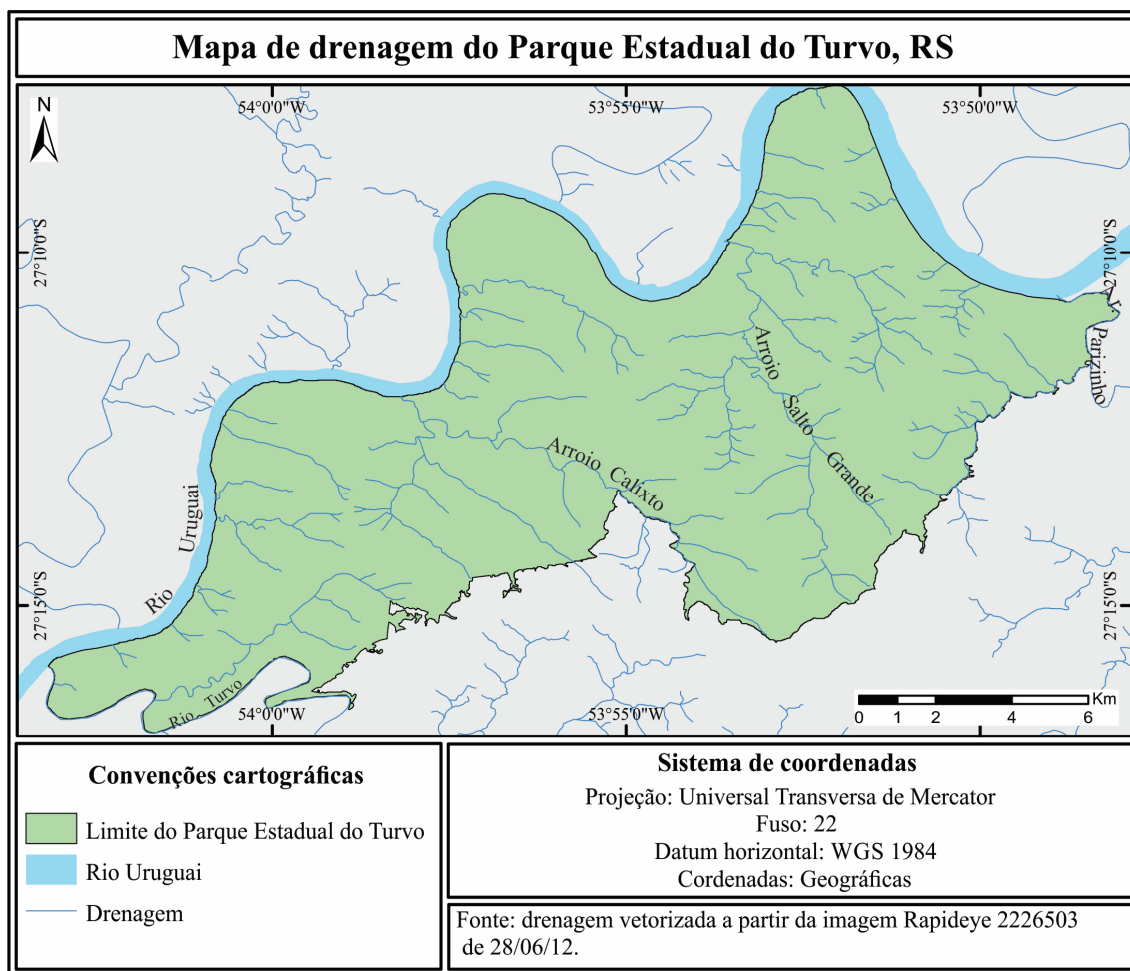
Mapa de drenagem do Parque Estadual do Turvo, RS

N

54°0'0"W

53°55'0"W

53°50'0"W

27°10'0"S

27°10'0"S

27°15'0"S

27°15'0"S

Arroio Salto Grande

Arroio Calixto

Rio Uruguai

Rio Turvo

Parizinho

54°0'0"W

53°55'0"W

Km
0 1 2 4 6

Convenções cartográficas

Limite do Parque Estadual do Turvo

Rio Uruguai

Drenagem

Sistema de coordenadas
Projeção: Universal Transversa de Mercator
Fuso: 22
Datum horizontal: WGS 1984
Cordenadas: Geográficas

Fonte: drenagem vetorizada a partir da imagem Rapideye 2226503 de 28/06/12.